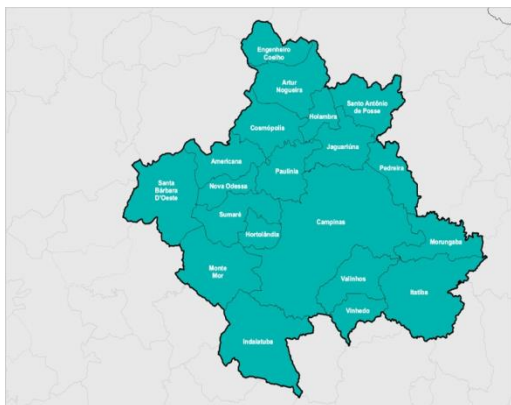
Engenheiro Coelho

Artur Nogueira

Santo Antônio de Posse

Holambra

Cosmópolis

Jaguariúna

Americana

Pedreira

Santa Bárbara D'Oeste

Nova Odessa

Paulínia

Sumaré

Campinas

Hortolândia

Morungaba

Monte Mor

Valinhos

Itatiba

Vinhedo

Indaiatuba